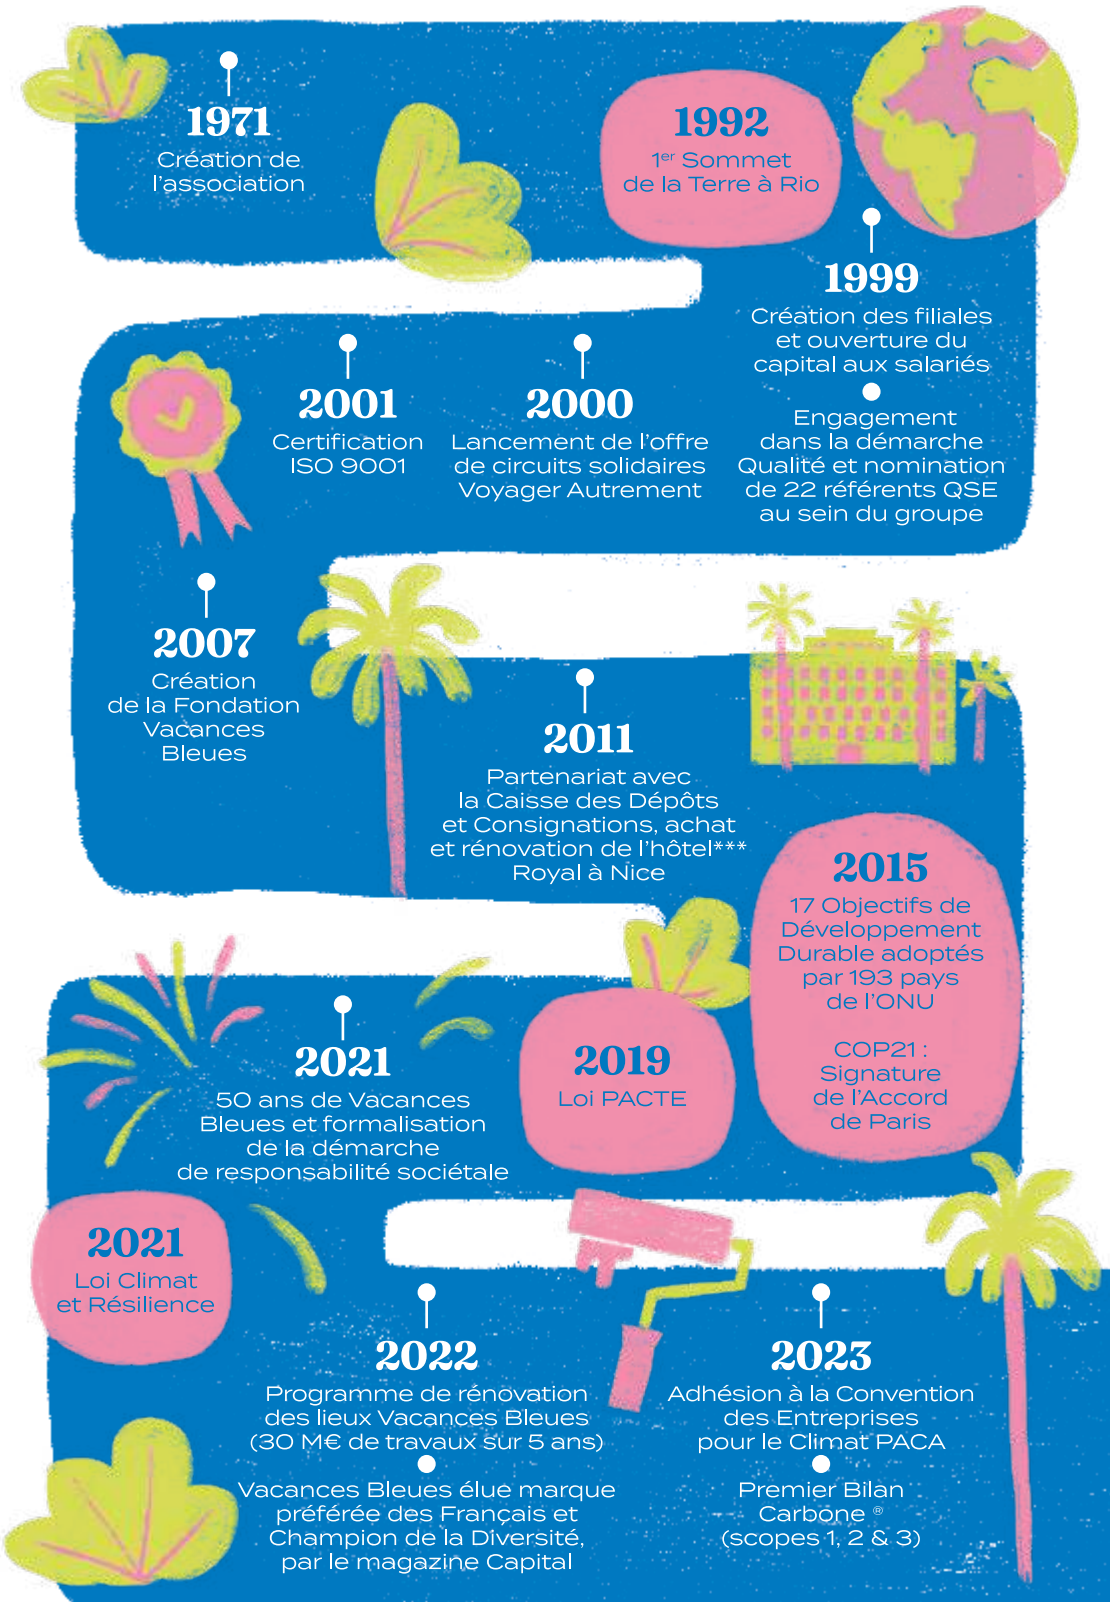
1971
Création de l'association

1992
1$^{er}$ Sommet de la Terre à Rio

1999
Création des filiales et ouverture du capital aux salariés

Engagement dans la démarche Qualité et nomination de 22 référents QSE au sein du groupe

2000
Lancement de l'offre de circuits solidaires Voyager Autrement

2001
Certification ISO 9001

2007
Création de la Fondation Vacances Bleues

2011
Partenariat avec la Caisse des Dépôts et Consignations, achat et rénovation de l'hôtel*** Royal à Nice

2015
17 Objectifs de Développement Durable adoptés par 193 pays de l'ONU

COP21 : Signature de l'Accord de Paris

2019
Loi PACTE

2021
50 ans de Vacances Bleues et formalisation de la démarche de responsabilité sociétale

2021
Loi Climat et Résilience

2022
Programme de rénovation des lieux Vacances Bleues (30 M€ de travaux sur 5 ans)

Vacances Bleues élue marque préférée des Français et Champion de la Diversité, par le magazine Capital

2023
Adhésion à la Convention des Entreprises pour le Climat PACA

Premier Bilan Carbone ® (scopes 1, 2 & 3)